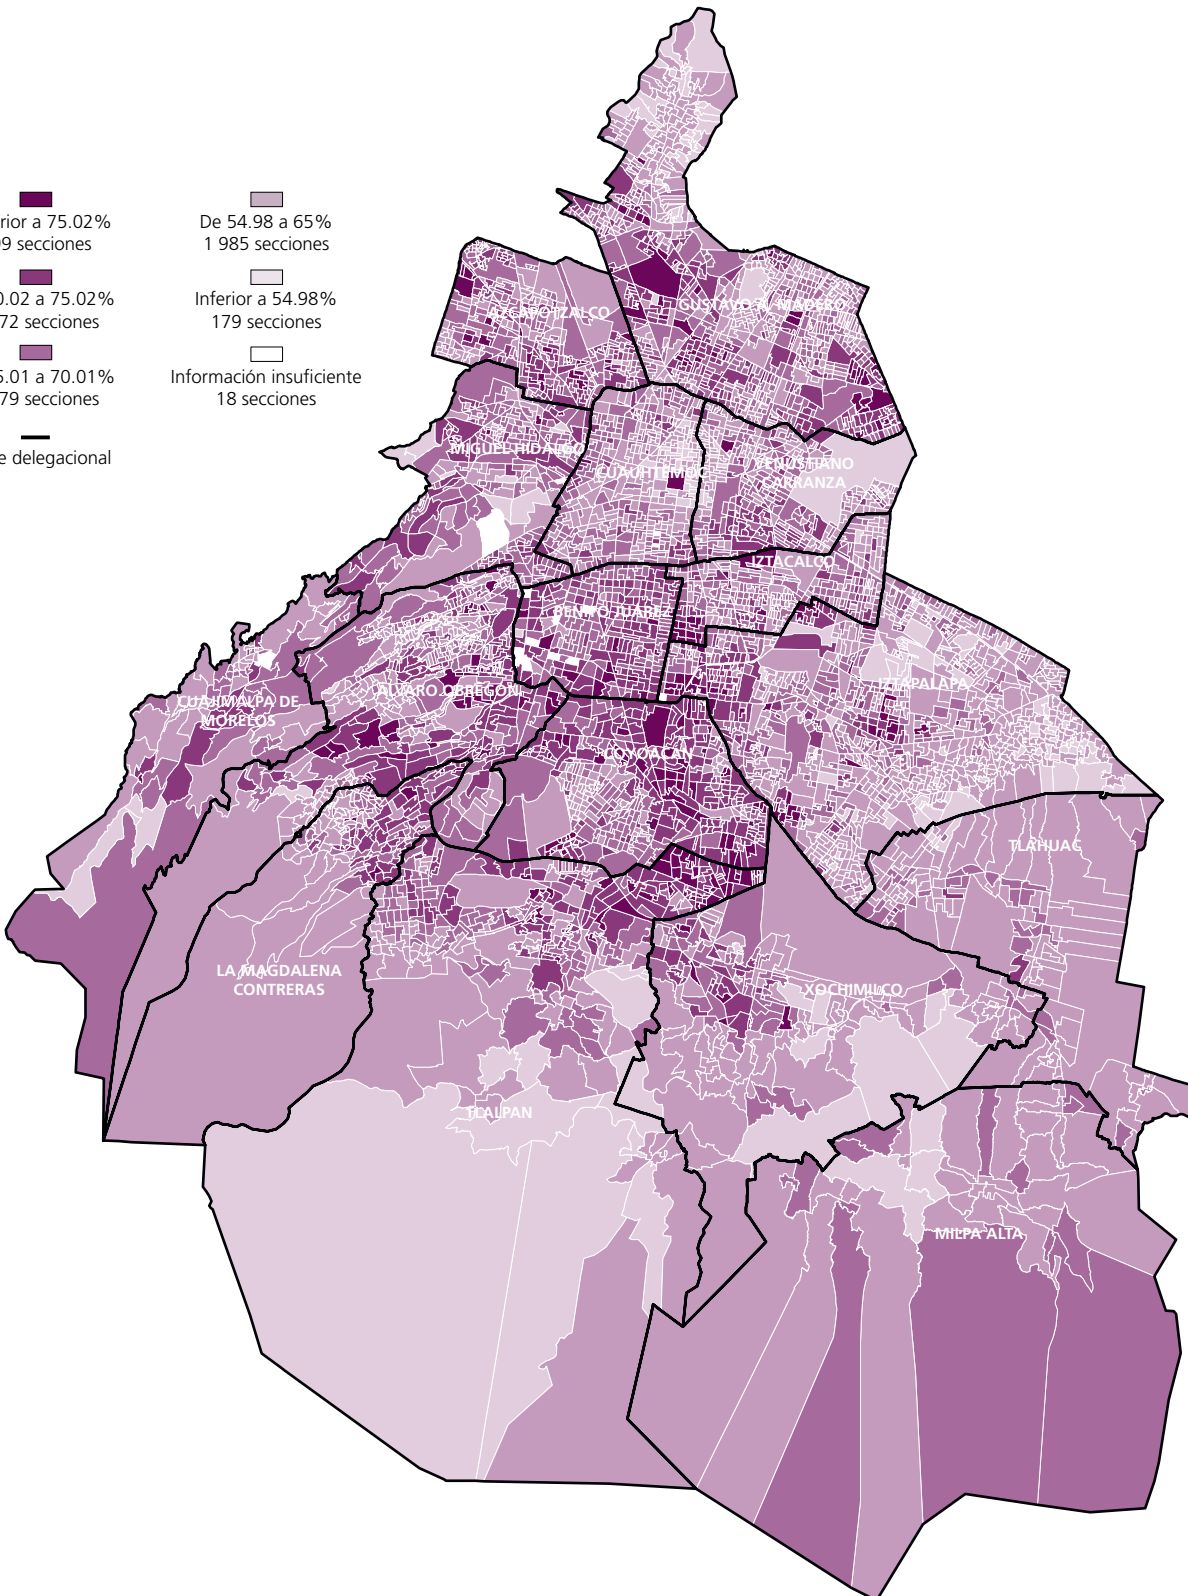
rior a 75.02%
9 secciones

0.02 a 75.02%
72 secciones

5.01 a 70.01%
79 secciones

e delegacional

De 54.98 a 65%
1 985 secciones

Inferior a 54.98%
179 secciones

Información insuficiente
18 secciones

AZCAPOTZALCO

GUSTAVO A. MADERO

MIGUEL HIDALGO

CUAUHTÉMOC

VENUSTIANO CARRANZA

IZTACALCO

BENITO JUÁREZ

IZTAPALAPA

CUAJIMALPA DE MORELOS

ÁLVARO OBREGÓN

COYOACÁN

TLÁHUAC

LA MAGDALENA CONTRERAS

XOCHIMILCO

TLALPAN

MILPA ALTA